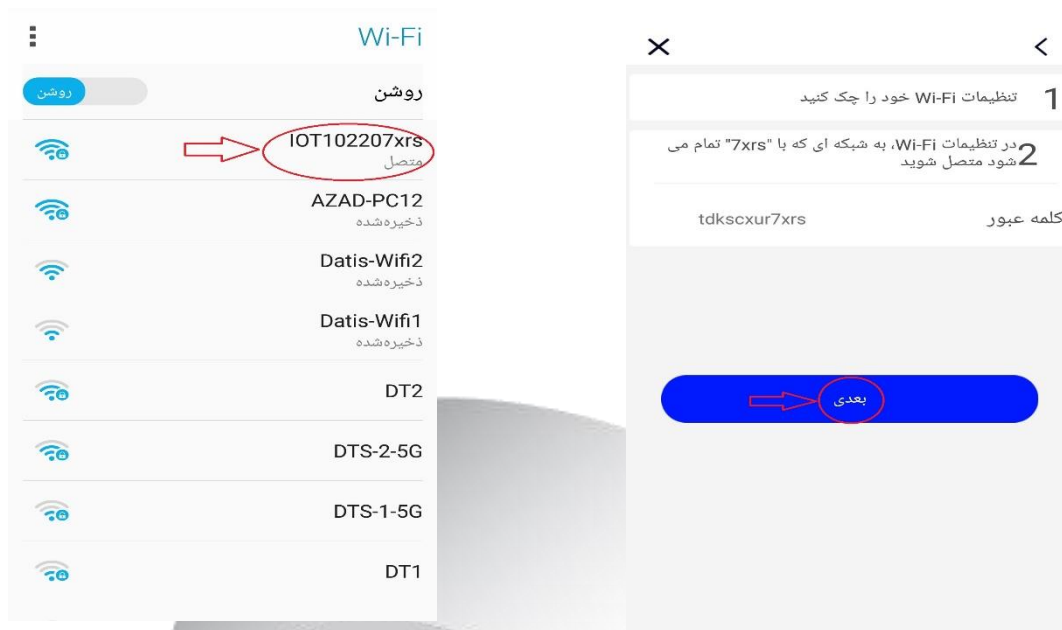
Wi-Fi
روشن
روشن
IOT102207xrs
متصل
AZAD-PC12
ذخیره‌شده
Datis-Wifi2
ذخیره‌شده
Datis-Wifi1
ذخیره‌شده
DT2
DTS-2-5G
DTS-1-5G
DT1

1 تنظیمات Wi-Fi خود را چک کنید
2 در تنظیمات Wi-Fi، به شبکه ای که با "7xrs" تمام می شود متصل شوید
کلمه عبور tdkscxur7xrs
بعدی